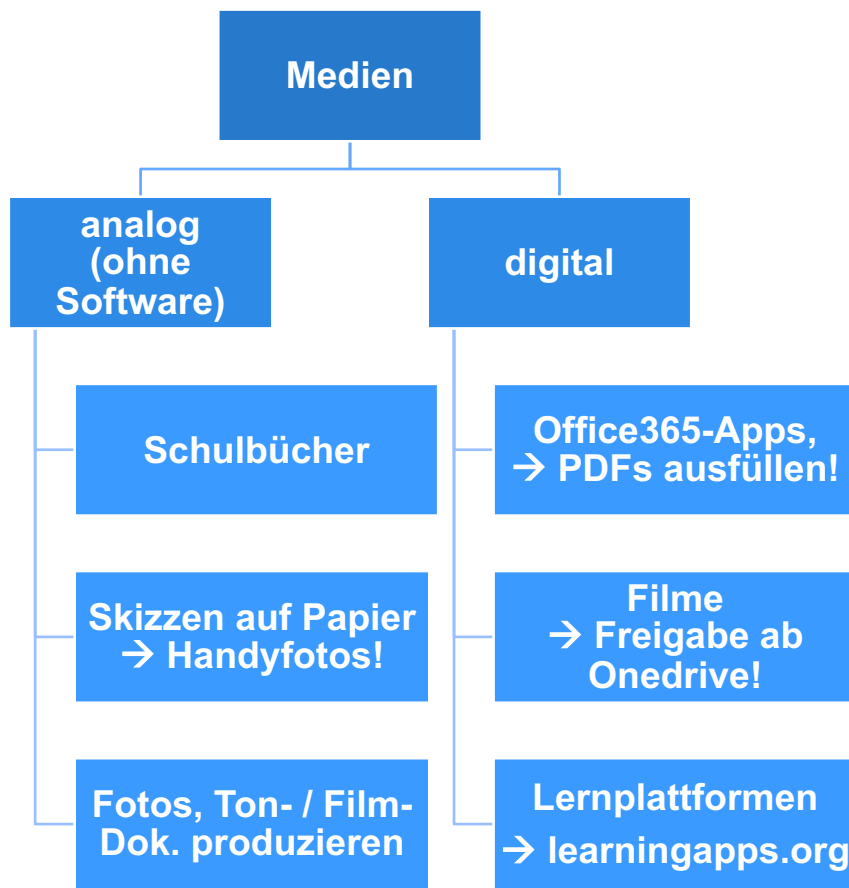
Medien

analog (ohne Software)

digital

Schulbücher

Skizzen auf Papier → Handyfotos!

Fotos, Ton- / Film-Dok. produzieren

Office365-Apps, → PDFs ausfüllen!

Filme → Freigabe ab Onedrive!

Lernplattformen → learningapps.org